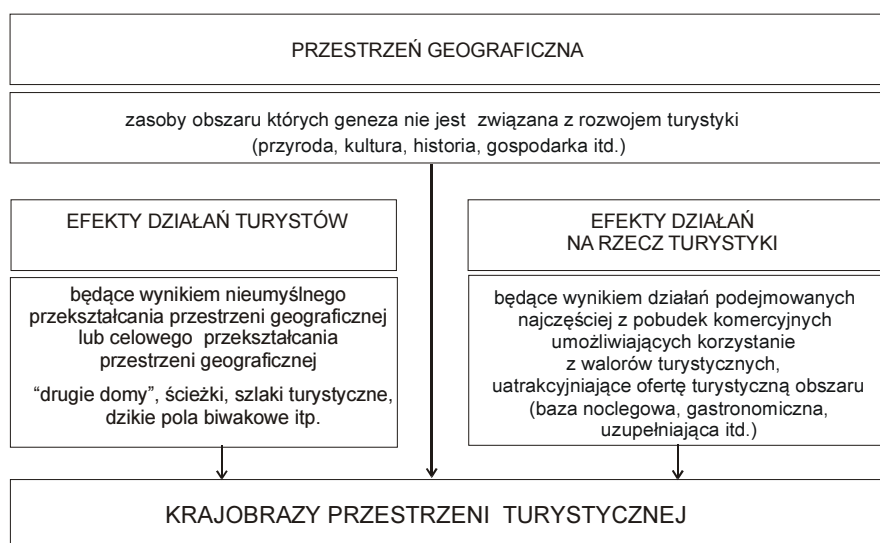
PRZESTRZEŃ GEOGRAFICZNA

zasoby obszaru których geneza nie jest związana z rozwojem turystyki (przyroda, kultura, historia, gospodarka itd.)

EFEKTY DZIAŁAŃ TURYSTÓW

będące wynikiem nieumyślnego przekształcania przestrzeni geograficznej lub celowego przekształcania przestrzeni geograficznej

"drugie domy", ścieżki, szlaki turystyczne, dzikie pola biwakowe itp.

EFEKTY DZIAŁAŃ NA RZECZ TURYSTYKI

będące wynikiem działań podejmowanych najczęściej z pobudek komercyjnych umożliwiających korzystanie z walorów turystycznych, uatrakcyjniające ofertę turystyczną obszaru (baza noclegowa, gastronomiczna, uzupełniająca itd.)

KRAJOBRAZY PRZESTRZENI TURYSTYCZNEJ